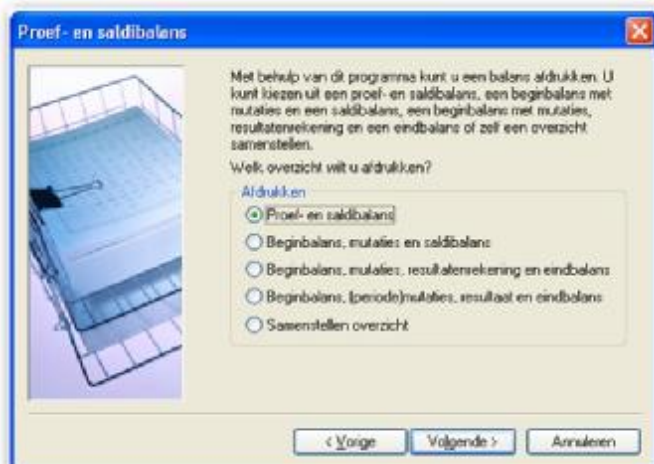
Proef- en saldibalans

Met behulp van dit programma kunt u een balans afdrukken. U kunt kiezen uit een proef- en saldibalans, een beginbalans met mutaties en een saldibalans, een beginbalans met mutaties, resultatenrekening en een eindbalans of zelf een overzicht samenstellen.

Welk overzicht wilt u afdrukken?

Afdrukken

Proef- en saldibalans

Beginbalans, mutaties en saldibalans

Beginbalans, mutaties, resultatenrekening en eindbalans

Beginbalans, (periode)mutaties, resultaat en eindbalans

Samenstellen overzicht

< Vorige

Volgende >

Annuleren